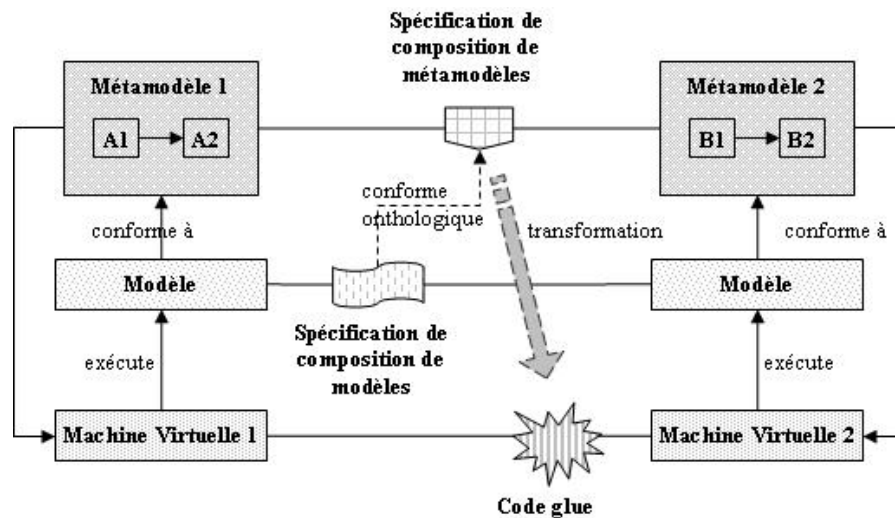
Spécification de composition de métamodèles

Métamodèle 1

A1

A2

Métamodèle 2

B1

B2

conforme onthologique

conforme à

transformation

conforme à

Modèle

Modèle

Spécification de composition de modèles

exécute

exécute

Machine Virtuelle 1

Machine Virtuelle 2

Code glue